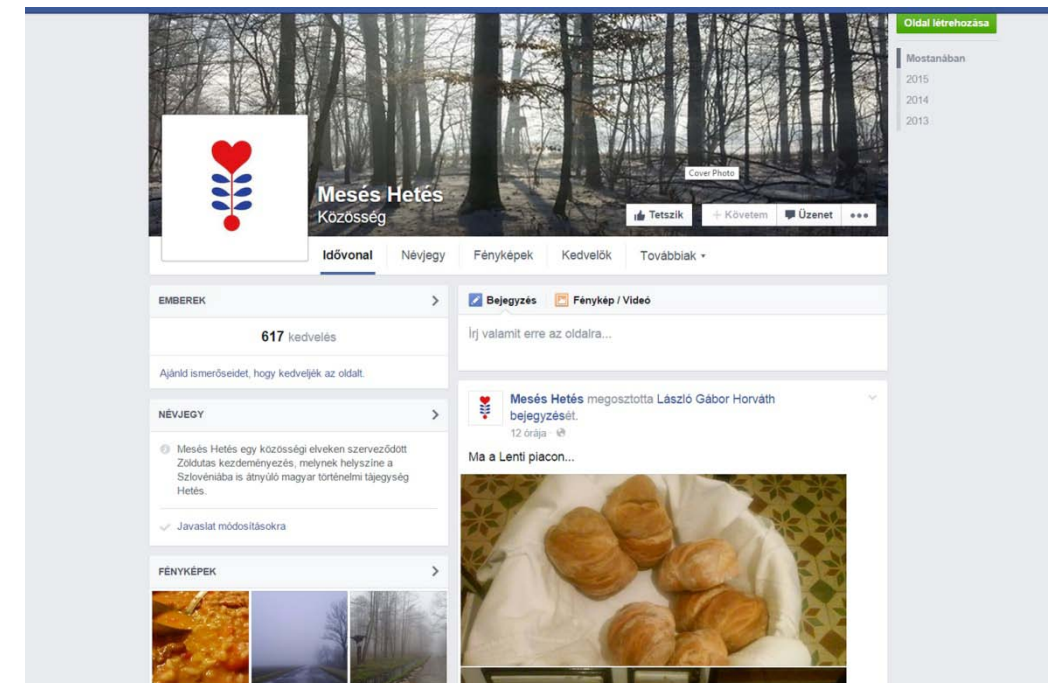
Oldal létrehozása

Mostanában
2015
2014
2013

Cover Photo

Mesés Hetés
Közösség

Tetszik
Követem
Üzenet
•••

Idővonal
Névjegy
Fényképek
Kedvelők
Továbbiak ▾

EMBEREK

617 kedvelés

Ajánld ismerőseidet, hogy kedveljék az oldalt.

NÉVJEGY

Mesés Hetés egy közösségi elveken szerveződött Zöldutas kezdeményezés, melynek helyszíne a Szlovéniába is átnyúló magyar történelmi tájegység Hetés.

Javaslat módosításokra

FÉNYKÉPEK

Bejegyzés
Fénykép / Videó

Írj valamit erre az oldalra...

Mesés Hetés megosztotta László Gábor Horváth bejegyzését.
12 órája ·

Ma a Lenti piacon...